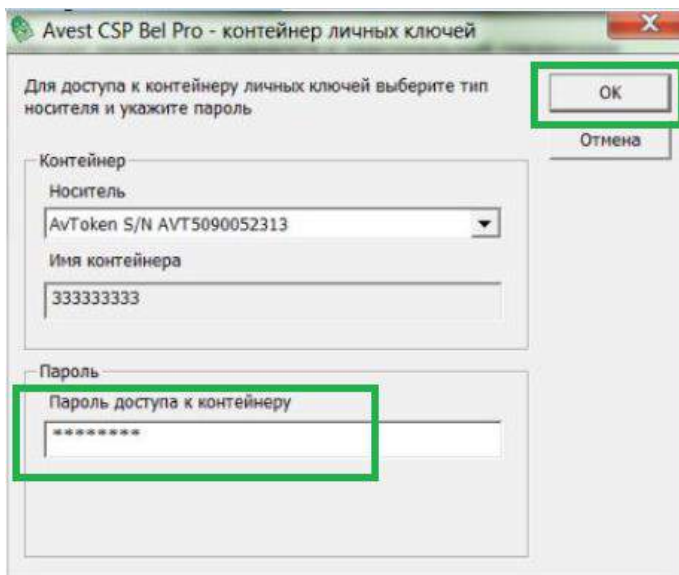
Avest CSP Bel Pro - контейнер личных ключей

X

Для доступа к контейнеру личных ключей выберите тип носителя и укажите пароль

OK

Отмена

Контейнер

Носитель

AvToken S/N AVT5090052313

Имя контейнера

333333333

Пароль

Пароль доступа к контейнеру

********